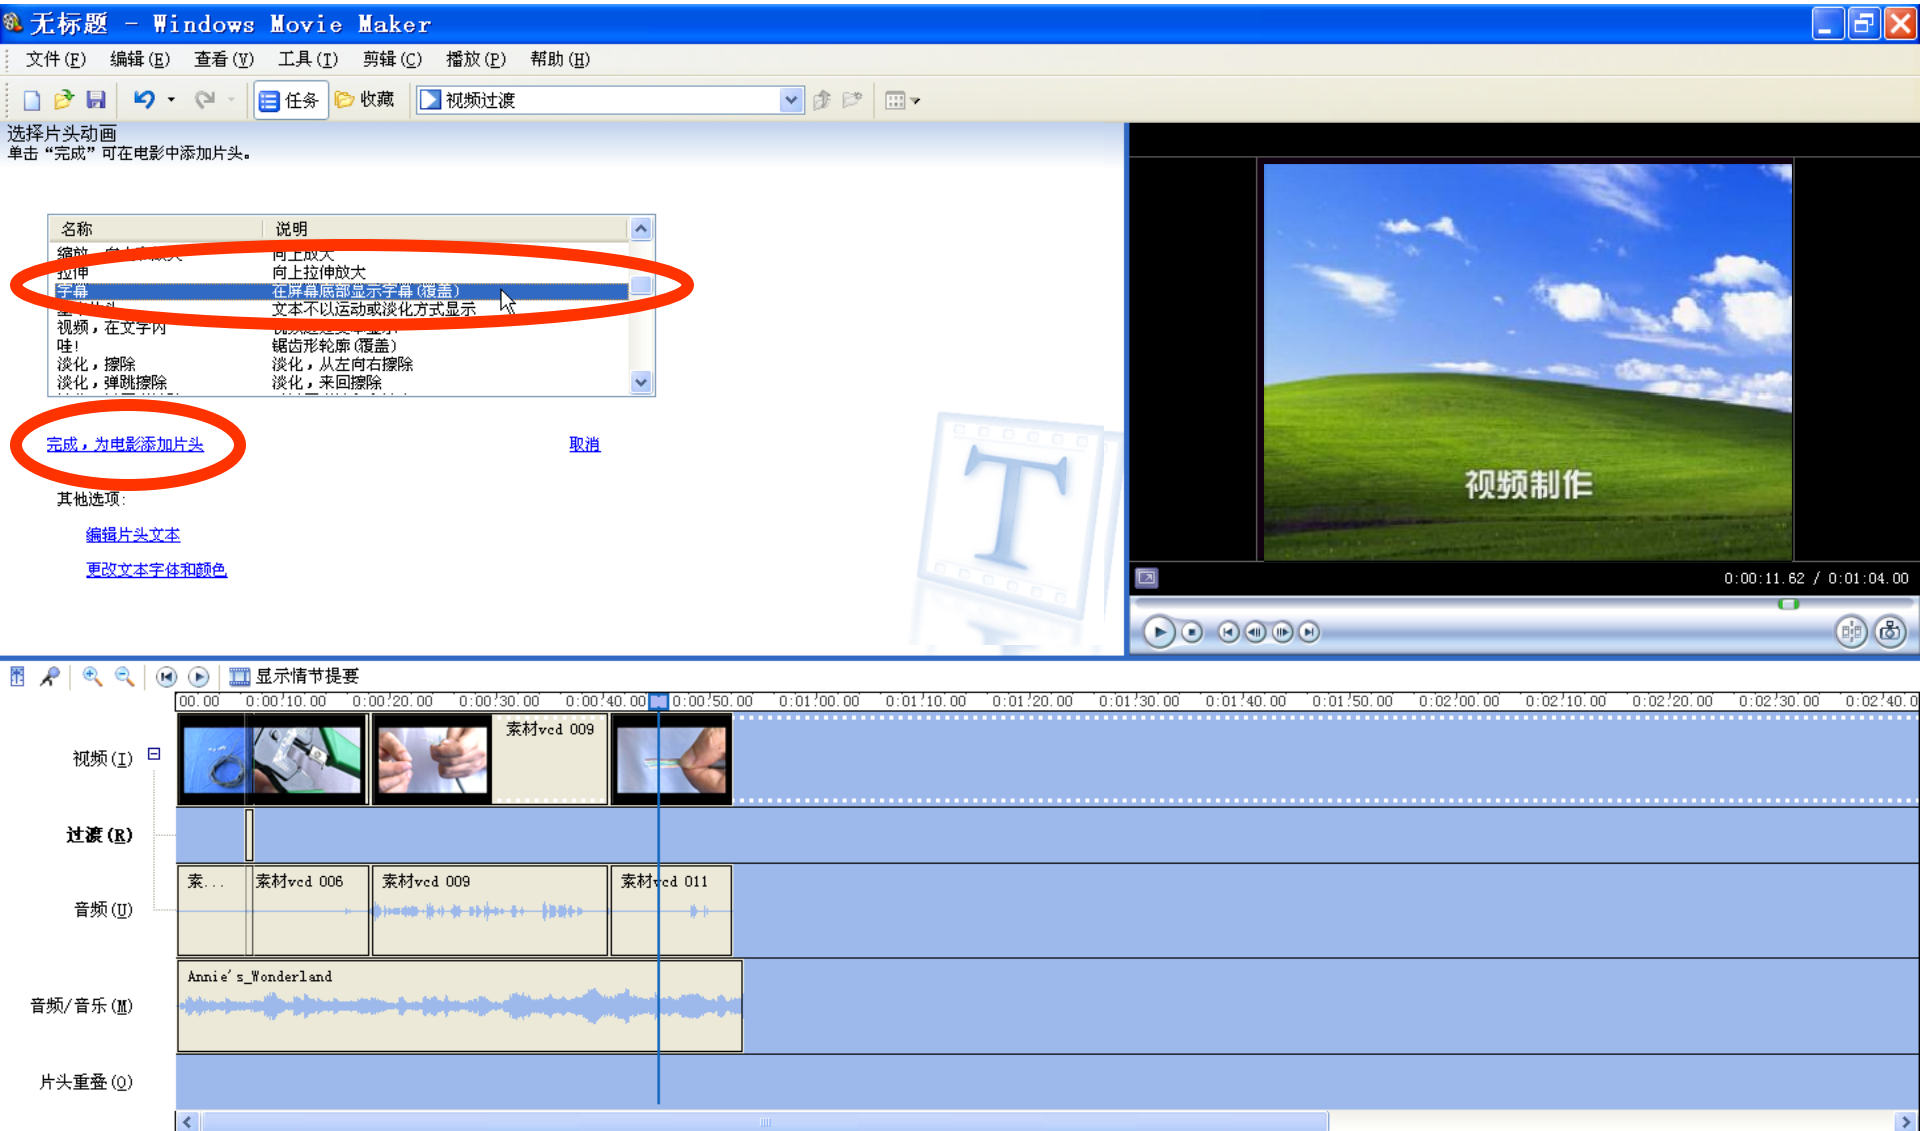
无标题 - Windows Movie Maker

文件(F) 编辑(E) 查看(V) 工具(T) 剪辑(C) 播放(P) 帮助(H)

任务 收藏 视频过渡

选择片头动画
单击“完成”可在电影中添加片头。

| 名称 | 说明 |
|---|---|
| 缩放，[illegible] | 向上放大 |
| 拉伸 | 向上拉伸放大 |
| 字幕 | 在屏幕底部显示字幕(覆盖) |
| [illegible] | 文本不以运动或淡化方式显示 |
| 视频，在文字内 | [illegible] |
| 哇! | 锯齿形轮廓(覆盖) |
| 淡化，擦除 | 淡化，从左向右擦除 |
| 淡化，弹跳擦除 | 淡化，来回擦除 |

完成，为电影添加片头

取消

其他选项:

编辑片头文本

更改文本字体和颜色

视频制作

0:00:11.62 / 0:01:04.00

显示情节提要

00.00 0:00:10.00 0:00:20.00 0:00:30.00 0:00:40.00 0:00:50.00 0:01:00.00 0:01:10.00 0:01:20.00 0:01:30.00 0:01:40.00 0:01:50.00 0:02:00.00 0:02:10.00 0:02:20.00 0:02:30.00 0:02:40.0

视频(I)
素材vcd 009

过渡(R)

音频(U)
素... 素材vcd 006 素材vcd 009 素材vcd 011

音频/音乐(M)
Annie's_Wonderland

片头重叠(O)